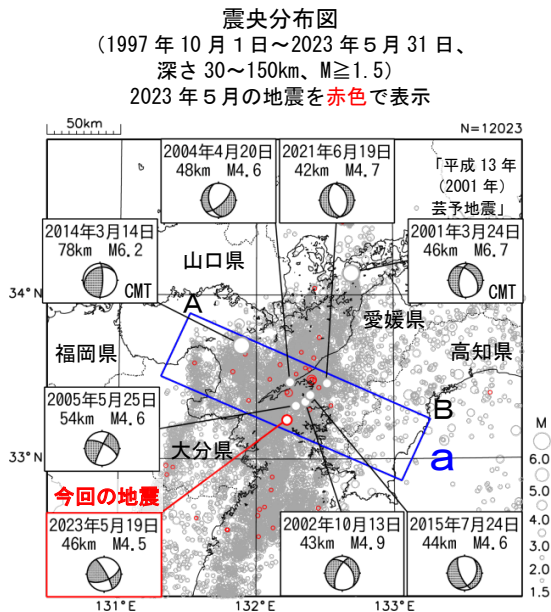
震央分布図
（1997 年 10 月 1 日～2023 年 5 月 31 日、
深さ 30～150km、M≧1.5）
2023 年 5 月の地震を赤色で表示

50km

N=12023

2004年4月20日
48km M4.6

2021年6月19日
42km M4.7

「平成 13 年
（2001 年）
芸予地震」

2014年3月14日
78km M6.2

CMT

山口県

2001年3月24日
46km M6.7

CMT

34° N

A

愛媛県

福岡県

高知県

2005年5月25日
54km M4.6

B

大分県

a

33° N

今回の地震

2023年5月19日
46km M4.5

2002年10月13日
43km M4.9

2015年7月24日
44km M4.6

M
6.0
5.0
4.0
3.0
2.0
1.5

131° E

132° E

133° E